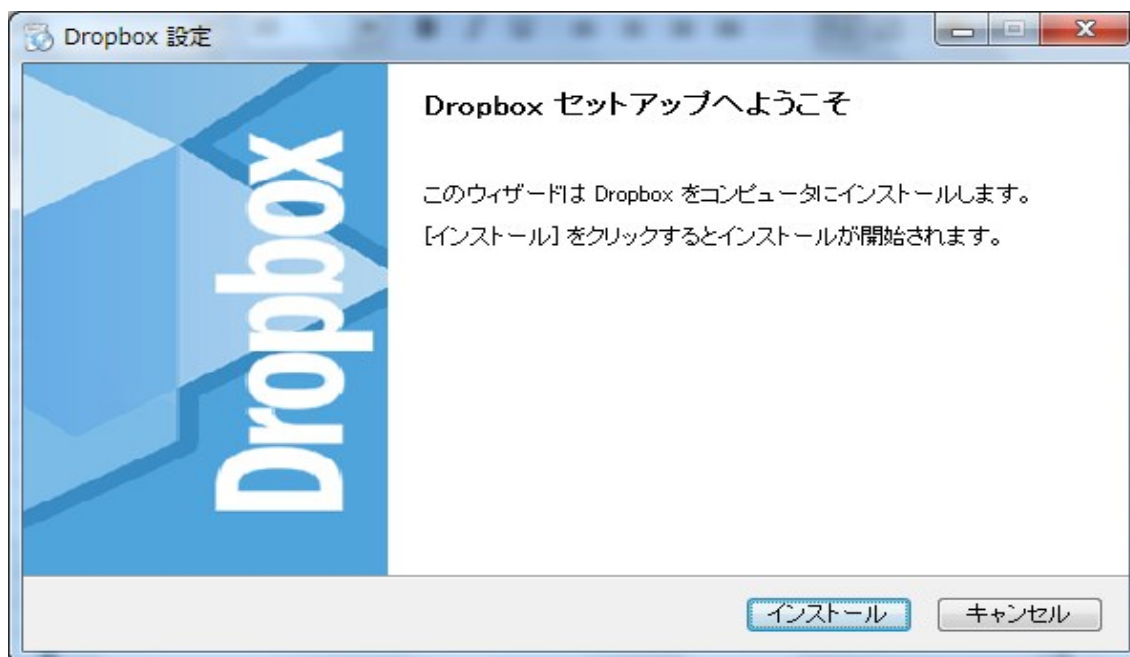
Dropbox 設定

Dropbox

Dropbox セットアップへようこそ

このウィザードは Dropbox をコンピュータにインストールします。

[インストール] をクリックするとインストールが開始されます。

インストール

キャンセル